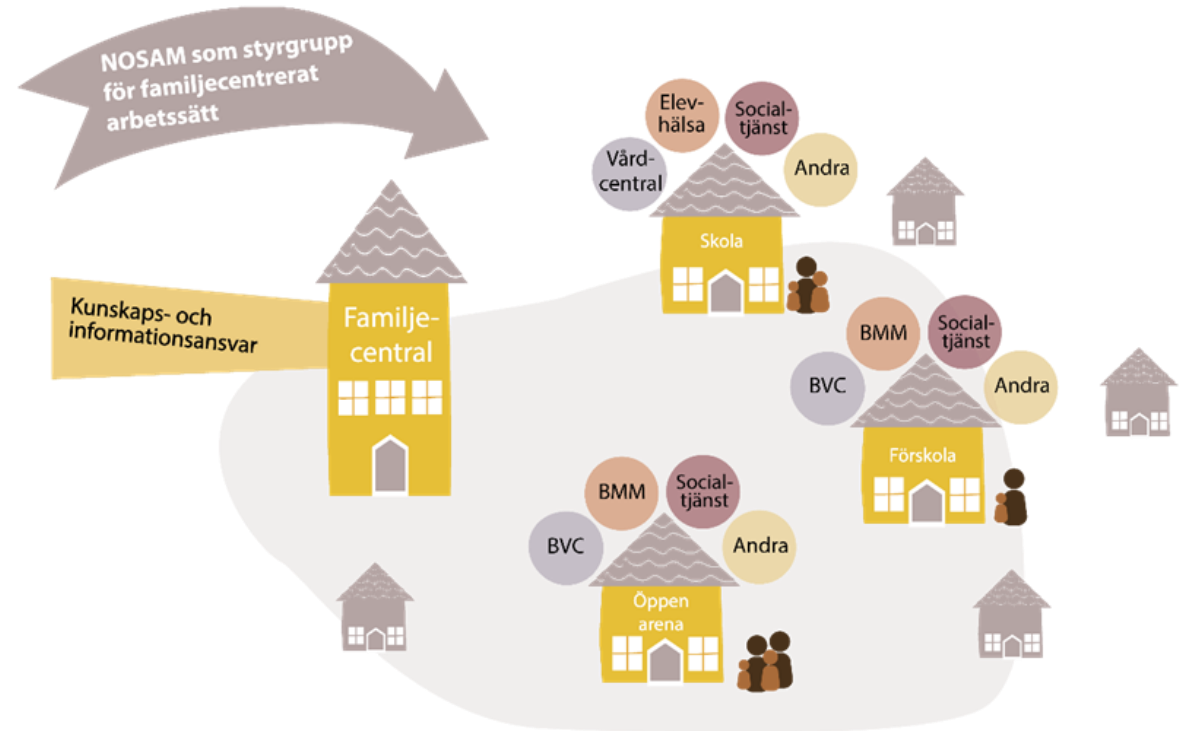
NOSAM som styrgrupp för familjecentrerat arbetssätt

Elevhälsa

Socialtjänst

Vårdcentral

Andra

Skola

Kunskaps- och informationsansvar

Familjecentral

BMM

Socialtjänst

BVC

Andra

Förskola

BMM

Socialtjänst

BVC

Andra

Öppen arena